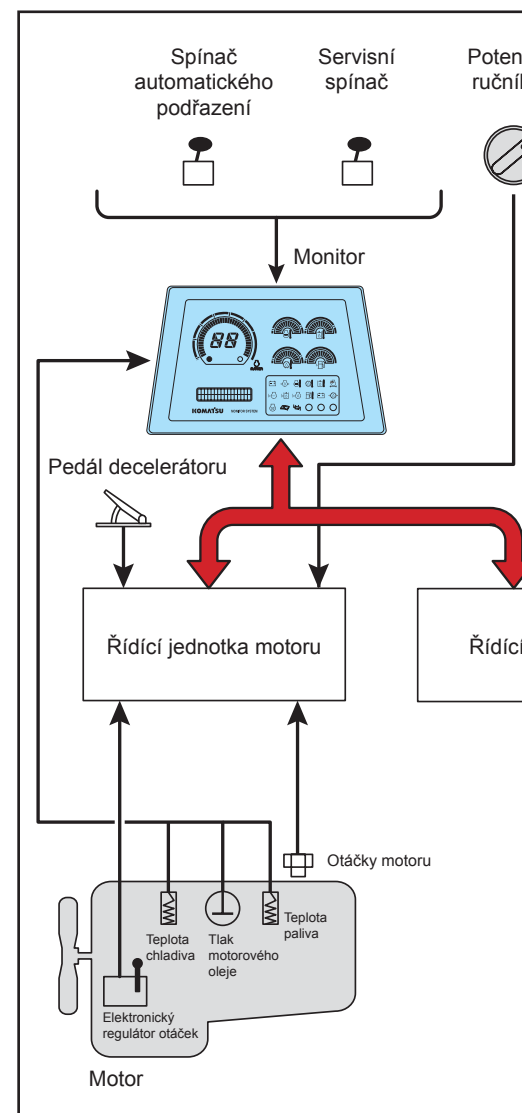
Spínač automatického podřazení

Servisní spínač

Poten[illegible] ruční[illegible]

Monitor

88

KOMATSU

Pedál decelerátoru

Řídící jednotka motoru

Řídící

Otáčky motoru

Teplota chladiva

Tlak motorového oleje

Teplota paliva

Elektronický regulátor otáček

Motor